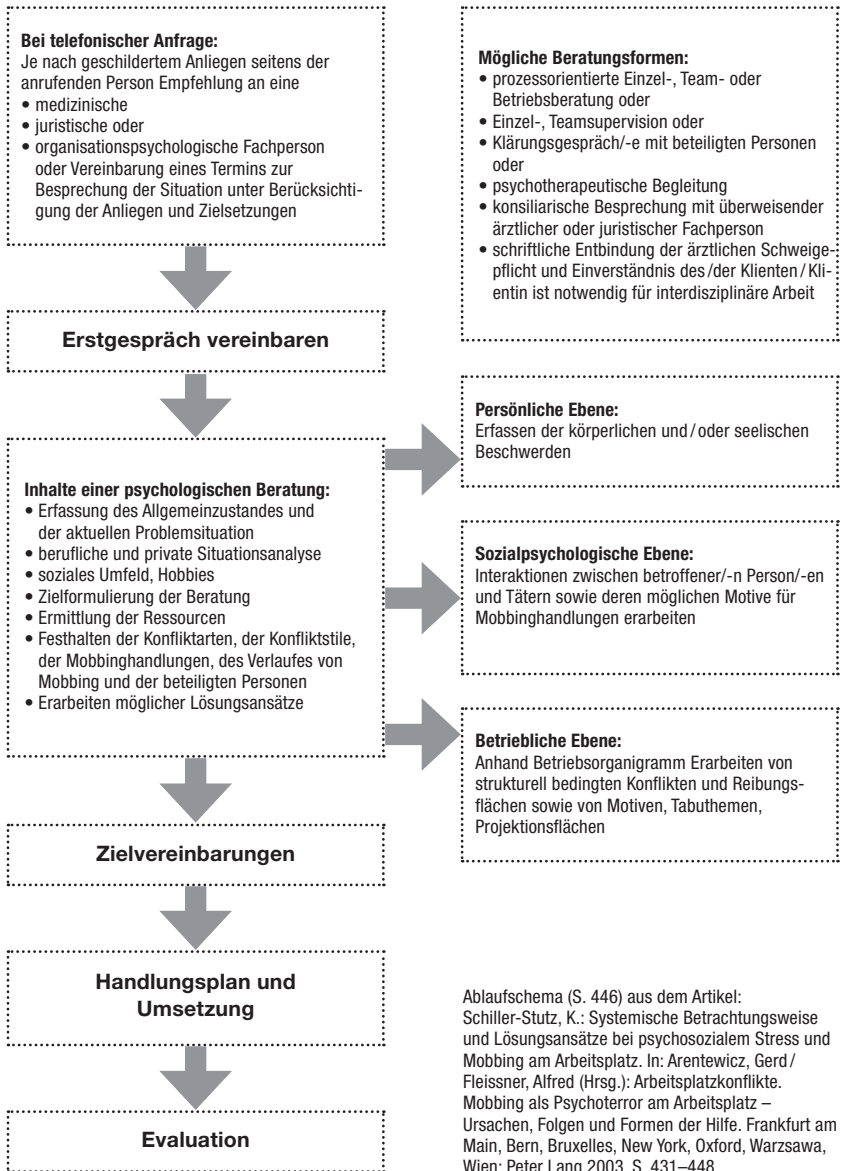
**Bei telefonischer Anfrage:**
Je nach geschildertem Anliegen seitens der anrufenden Person Empfehlung an eine
• medizinische
• juristische oder
• organisationspsychologische Fachperson oder Vereinbarung eines Termins zur Besprechung der Situation unter Berücksichtigung der Anliegen und Zielsetzungen

**Mögliche Beratungsformen:**
• prozessorientierte Einzel-, Team- oder Betriebsberatung oder
• Einzel-, Teamsupervision oder
• Klärungsgespräch/-e mit beteiligten Personen oder
• psychotherapeutische Begleitung
• konsiliarische Besprechung mit überweisender ärztlicher oder juristischer Fachperson
• schriftliche Entbindung der ärztlichen Schweigepflicht und Einverständnis des/der Klienten/Klientin ist notwendig für interdisziplinäre Arbeit

**Erstgespräch vereinbaren**

**Inhalte einer psychologischen Beratung:**
• Erfassung des Allgemeinzustandes und der aktuellen Problemsituation
• berufliche und private Situationsanalyse
• soziales Umfeld, Hobbies
• Zielformulierung der Beratung
• Ermittlung der Ressourcen
• Festhalten der Konfliktarten, der Konfliktstile, der Mobbinghandlungen, des Verlaufes von Mobbing und der beteiligten Personen
• Erarbeiten möglicher Lösungsansätze

**Persönliche Ebene:**
Erfassen der körperlichen und/oder seelischen Beschwerden

**Sozialpsychologische Ebene:**
Interaktionen zwischen betroffener/-n Person/-en und Tätern sowie deren möglichen Motive für Mobbinghandlungen erarbeiten

**Betriebliche Ebene:**
Anhand Betriebsorganigramm Erarbeiten von strukturell bedingten Konflikten und Reibungsflächen sowie von Motiven, Tabuthemen, Projektionsflächen

**Zielvereinbarungen**

**Handlungsplan und Umsetzung**

**Evaluation**

Ablaufschema (S. 446) aus dem Artikel: Schiller-Stutz, K.: Systemische Betrachtungsweise und Lösungsansätze bei psychosozialem Stress und Mobbing am Arbeitsplatz. In: Arentewicz, Gerd/Fleissner, Alfred (Hrsg.): Arbeitsplatzkonflikte. Mobbing als Psychoterror am Arbeitsplatz – Ursachen, Folgen und Formen der Hilfe. Frankfurt am Main, Bern, Bruxelles, New York, Oxford, Warzsawa, Wien: Peter Lang 2003, S. 431–448